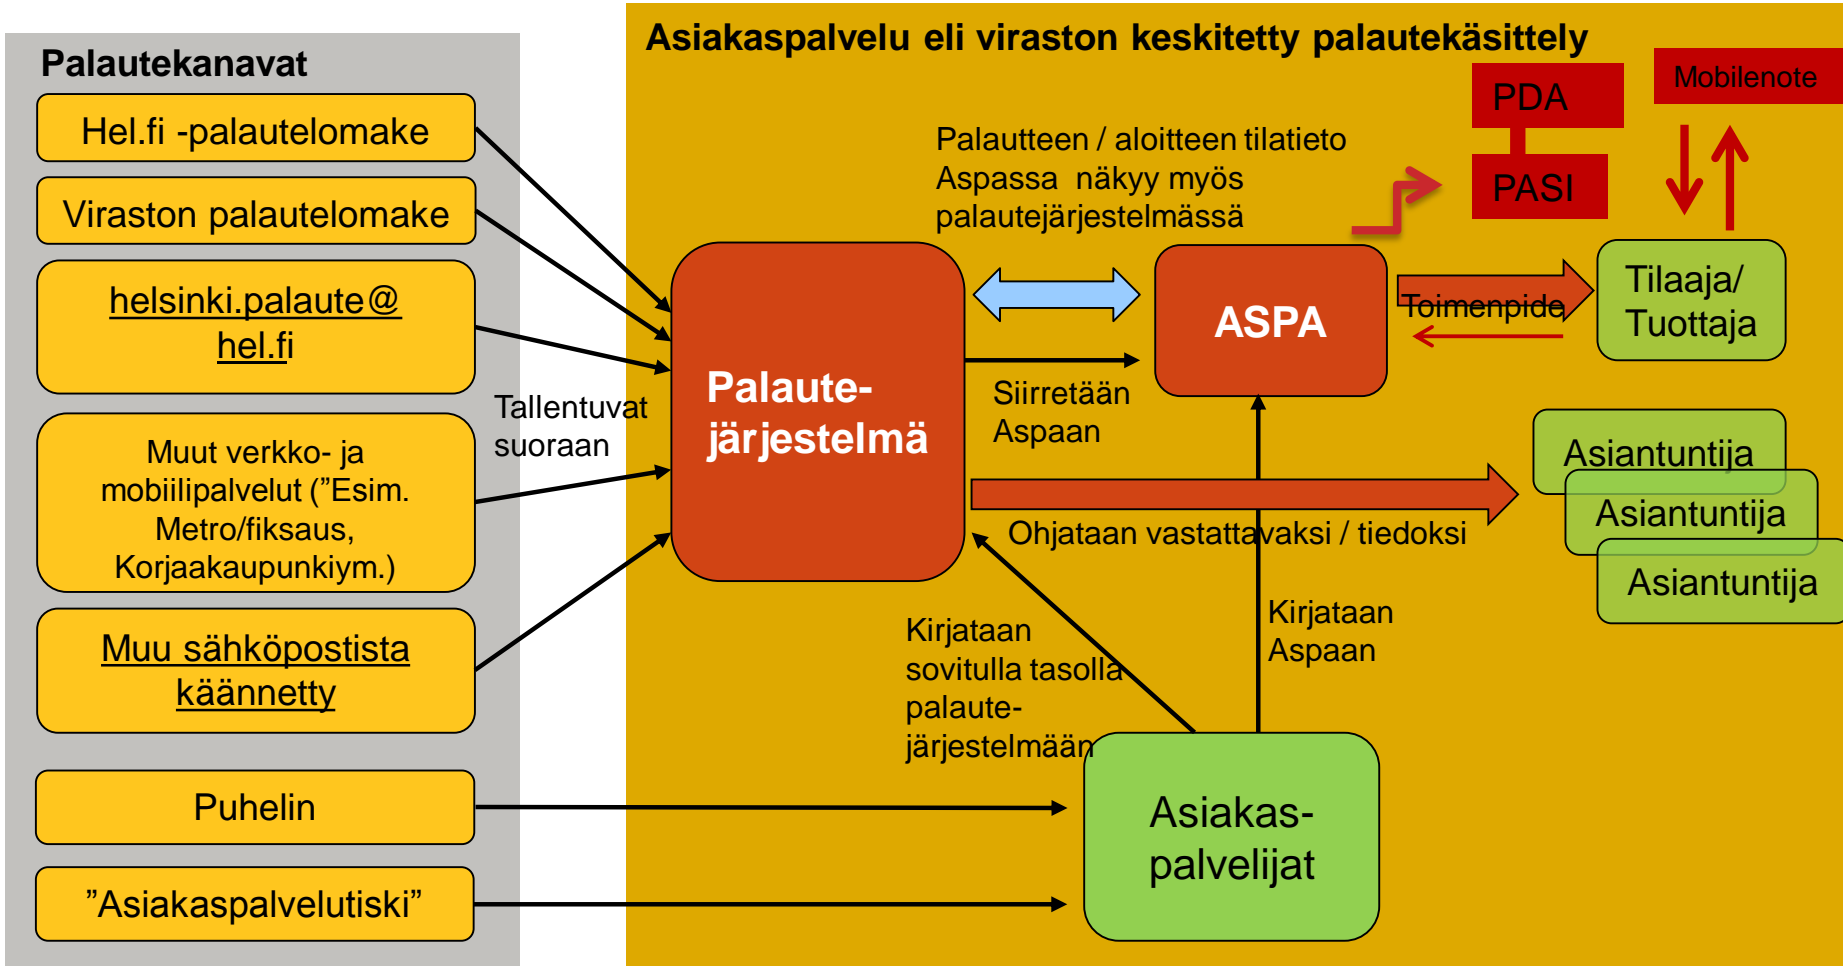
Palautekanavat

Hel.fi -palautelomake

Viraston palautelomake

helsinki.palaute@hel.fi

Muut verkko- ja mobiilipalvelut ("Esim. Metro/fiksaus, Korjaakaupunkiym.)

Muu sähköpostista käännetty

Puhelin

"Asiakaspalvelutiski"

Tallentuvat suoraan

Asiakaspalvelu eli viraston keskitetty palautekäsittely

PDA

PASI

Mobilenote

Palautteen / aloitteen tilatieto Aspassa näkyy myös palautejärjestelmässä

Palaute-järjestelmä

ASPA

Toimenpide

Tilaaja/ Tuottaja

Siirretään Aspaan

Asiantuntija

Asiantuntija

Asiantuntija

Ohjataan vastattavaksi / tiedoksi

Kirjataan sovitulla tasolla palaute-järjestelmään

Kirjataan Aspaan

Asiakas-palvelijat